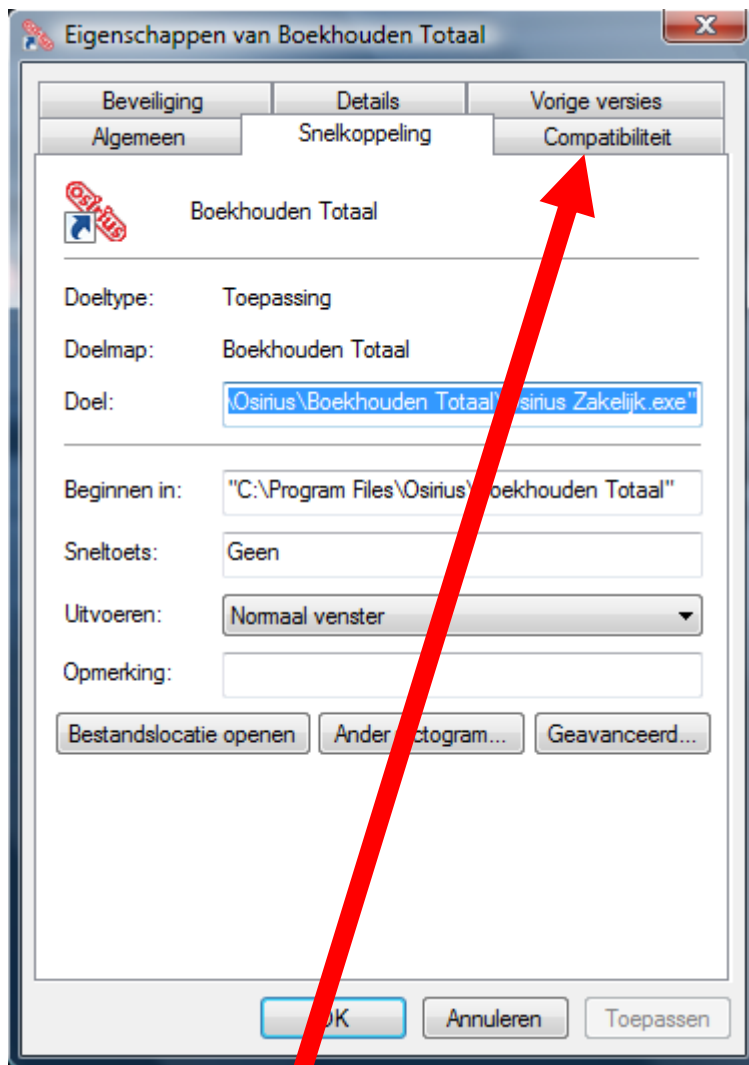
Eigenschappen van Boekhouden Totaal

Beveiliging | Details | Vorige versies
Algemeen | Snelkoppeling | Compatibiliteit

osirius

Boekhouden Totaal

Doeltype: Toepassing

Doelmap: Boekhouden Totaal

Doel: \Osirius\Boekhouden Totaal\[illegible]sirius Zakelijk.exe"

Beginnen in: "C:\Program Files\Osirius\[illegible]oekhouden Totaal"

Sneltoets: Geen

Uitvoeren: Normaal venster

Opmerking:

Bestandslocatie openen | Ander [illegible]ctogram... | Geavanceerd...

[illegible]K | Annuleren | Toepassen